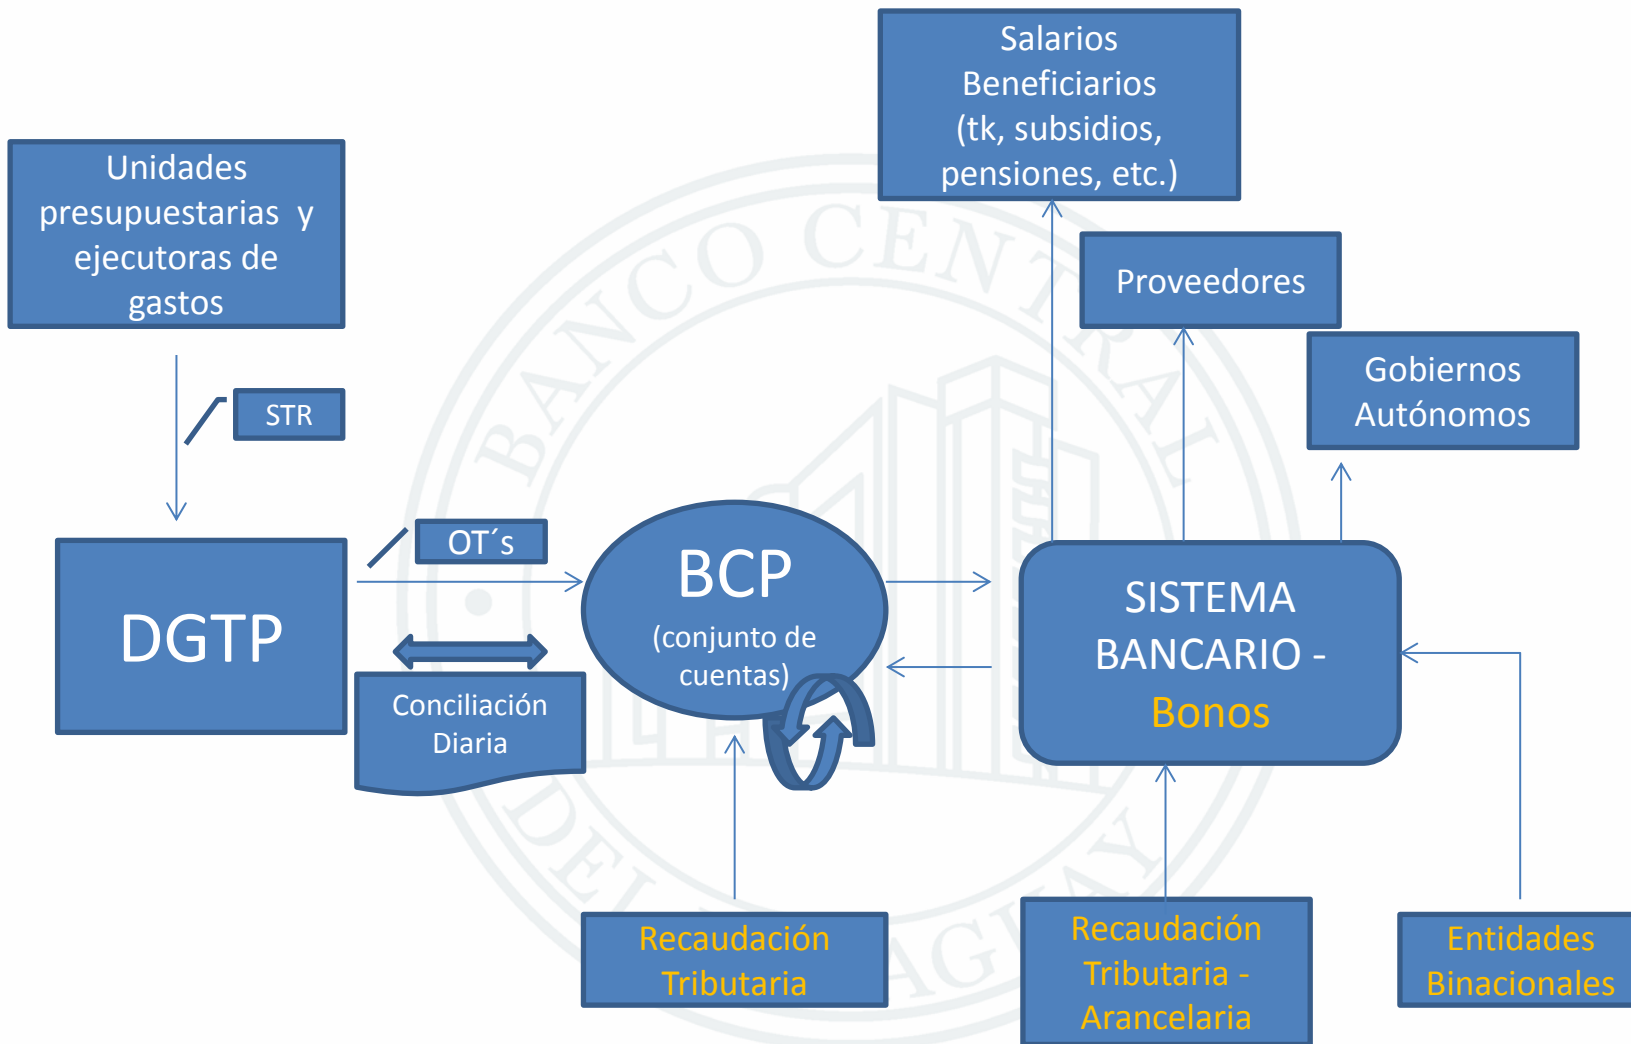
Salarios Beneficiarios (tk, subsidios, pensiones, etc.)

Unidades presupuestarias y ejecutoras de gastos

Proveedores

Gobiernos Autónomos

STR

DGTP

OT´s

BCP
(conjunto de cuentas)

SISTEMA BANCARIO - Bonos

Conciliación Diaria

Recaudación Tributaria

Recaudación Tributaria - Arancelaria

Entidades Binacionales

BANCO CENTRAL DEL PARAGUAY